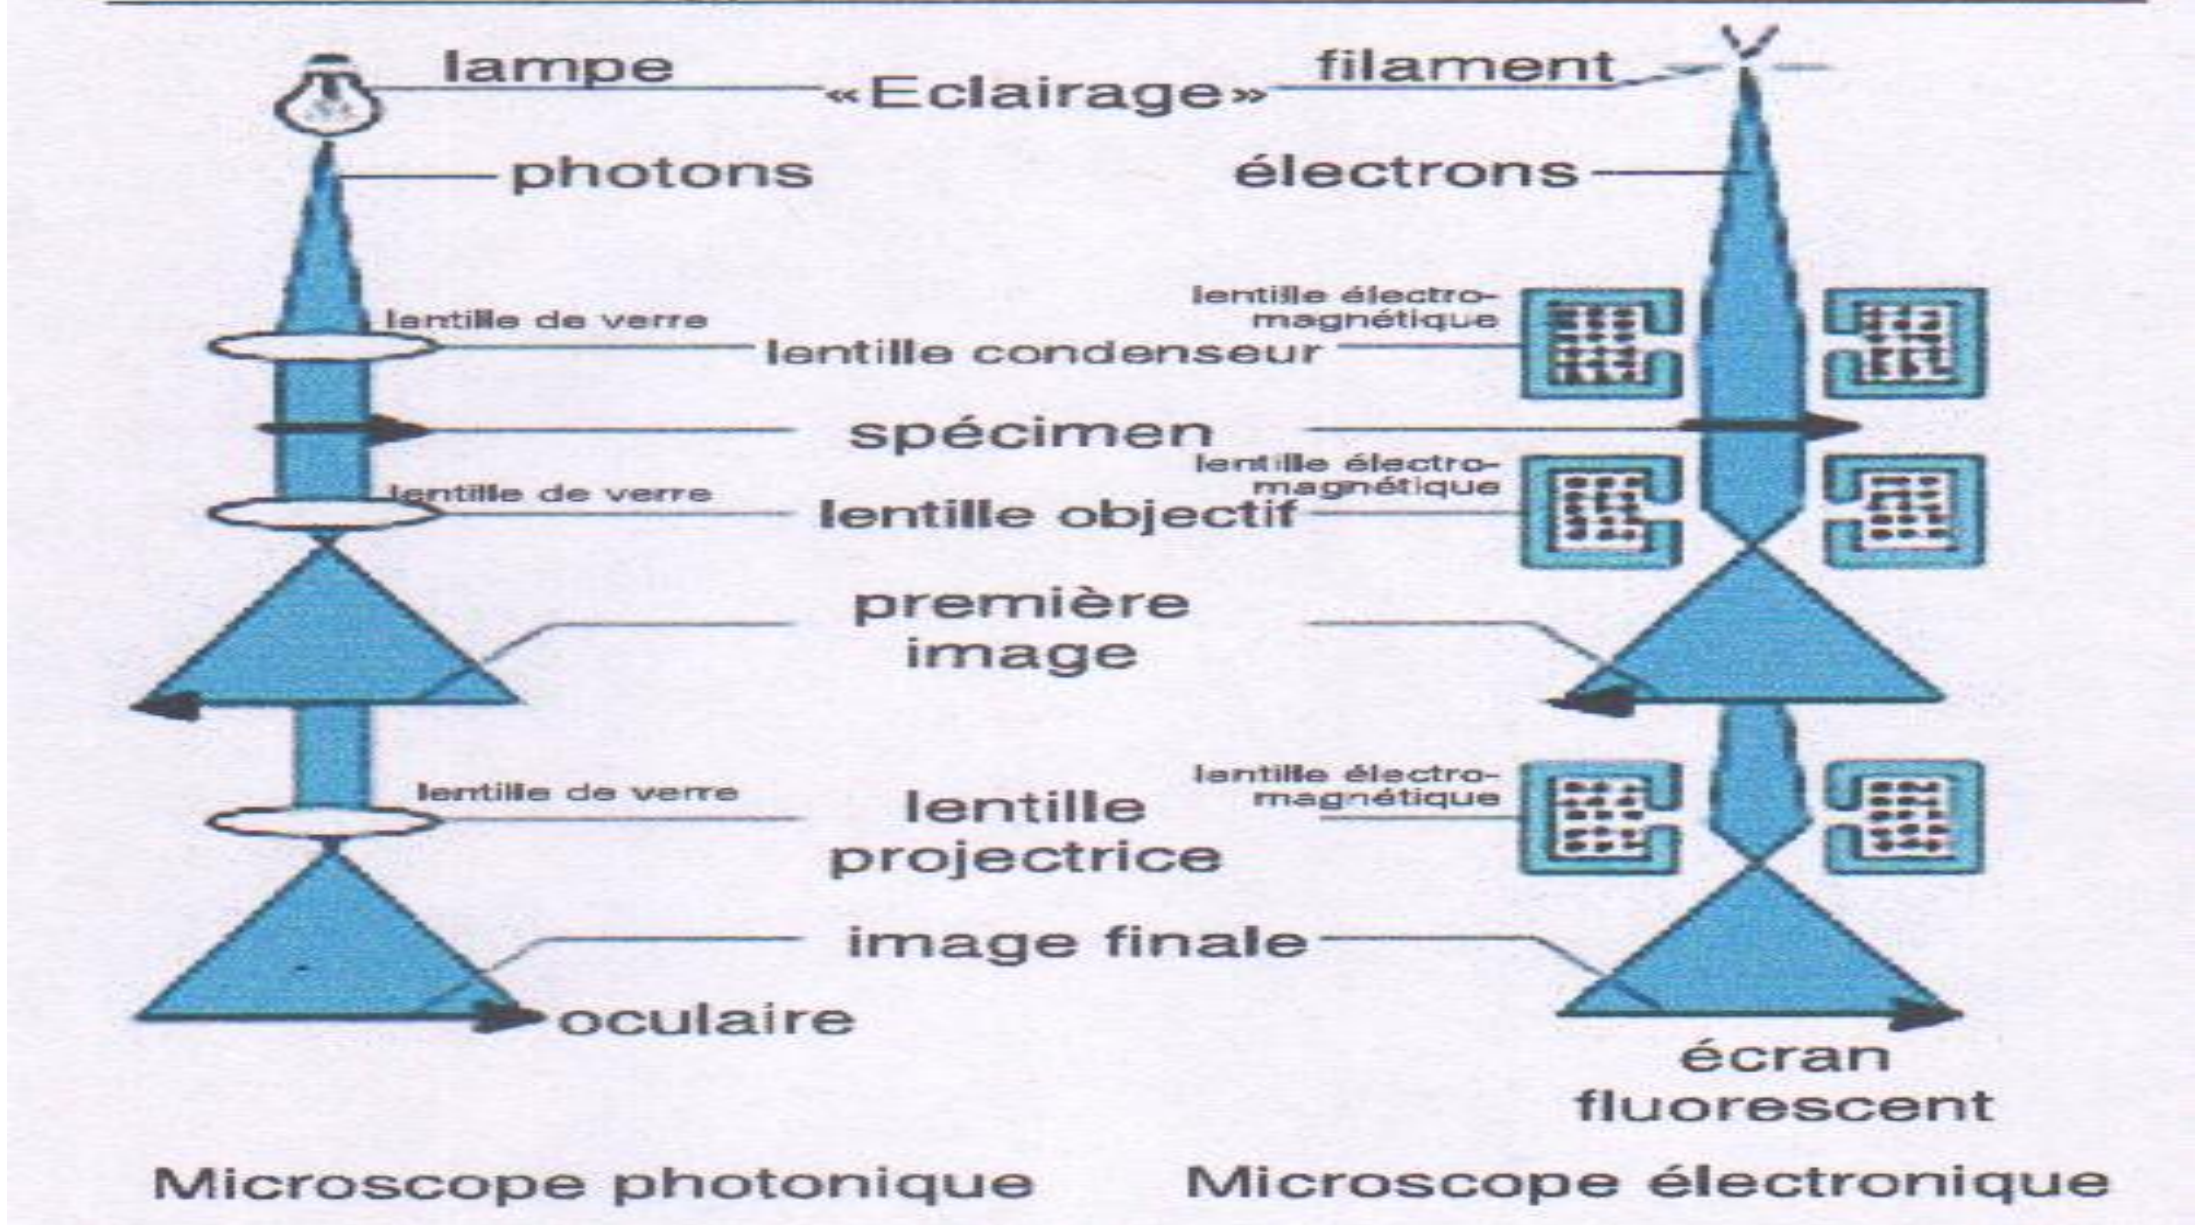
lampe
«Eclairage»
filament
photons
électrons
lentille de verre
lentille électromagnétique
lentille condenseur
spécimen
lentille de verre
lentille électromagnétique
lentille objectif
première image
lentille de verre
lentille électromagnétique
lentille projectrice
image finale
oculaire
écran fluorescent
Microscope photonique
Microscope électronique